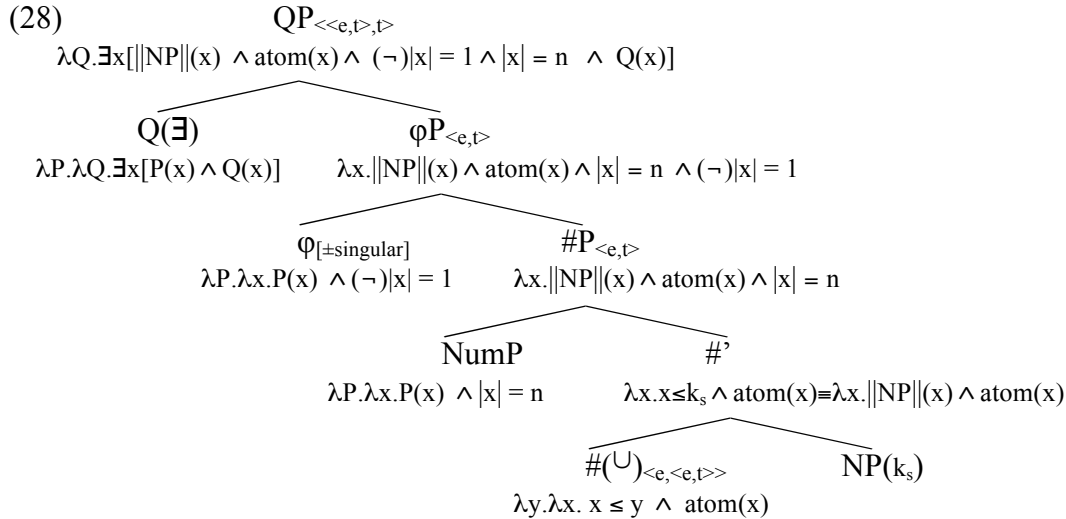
(28) $QP_{<<e,t>,t>}$

$\lambda Q.\exists x[\|NP\|(x) \wedge atom(x) \wedge (\neg)|x| = 1 \wedge |x| = n \wedge Q(x)]$

$Q(\exists)$

$\lambda P.\lambda Q.\exists x[P(x) \wedge Q(x)]$

$\varphi P_{<e,t>}$

$\lambda x.\|NP\|(x) \wedge atom(x) \wedge |x| = n \wedge (\neg)|x| = 1$

$\varphi_{[\pm singular]}$

$\lambda P.\lambda x.P(x) \wedge (\neg)|x| = 1$

$\#P_{<e,t>}$

$\lambda x.\|NP\|(x) \wedge atom(x) \wedge |x| = n$

NumP

$\lambda P.\lambda x.P(x) \wedge |x| = n$

#'

$\lambda x.x \leq k_s \wedge atom(x) \equiv \lambda x.\|NP\|(x) \wedge atom(x)$

$\#(\cup)_{<e,<e,t>>}$

$\lambda y.\lambda x.\ x \leq y \wedge atom(x)$

$NP(k_s)$